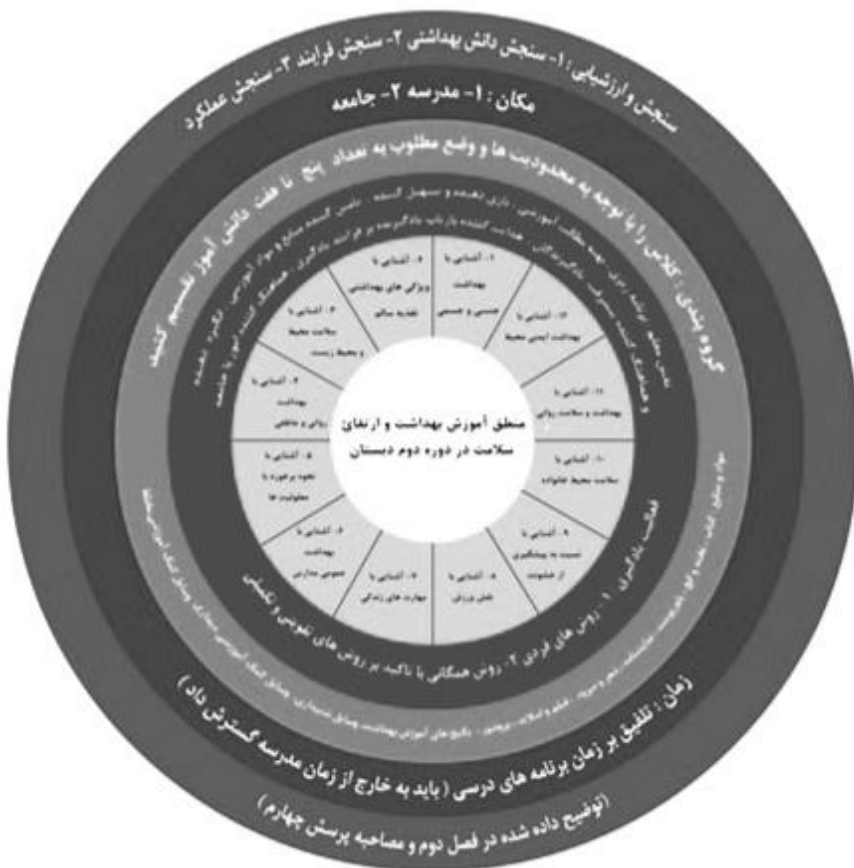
سنجش و ارزشیابی : ۱- سنجش دانش بهداشتی ۲- سنجش فرایند ۳- سنجش عملکرد

مکان : ۱- مدرسه ۲- جامعه

گروه بندی : کلاس را با توجه به محدودیت ها و وضع مطلوب به تعداد پنج تا هفت دانش آموز تقسیم کنند

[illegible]

منطق آموزش بهداشت و ارتقای سلامت در دوره دوم دبستان

۱- آشنایی با بهداشت جسمی و جنسی

۲- آشنایی با بهداشت ایمنی محیط

۳- آشنایی با بهداشت و سلامت روانی

۴- آشنایی با سلامت محیط خانواده

۵- آشنایی با نسبت به پیشگیری از عفونت

۶- آشنایی با نقش ورزش

۷- آشنایی با مهارت های زندگی

۸- آشنایی با بهداشت عمومی مدارس

۹- آشنایی با نحوه برخورد با معلولیت ها

۱۰- آشنایی با بهداشت روانی و ذهنی

۱۱- آشنایی با سلامت محیط و محیط زیست

۱۲- آشنایی با ویژگی های بهداشتی تغذیه سالم

فعالیت یادگیری : ۱- روش های فردی ۲- روش همگانی با تاکید بر روش های تکوینی و تکمیلی

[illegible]

زمان : تلفیق بر زمان برنامه های درسی ( باید به خارج از زمان مدرسه گسترش داد )

(توضیح داده شده در فصل دوم و مصاحبه پرسش چهارم)